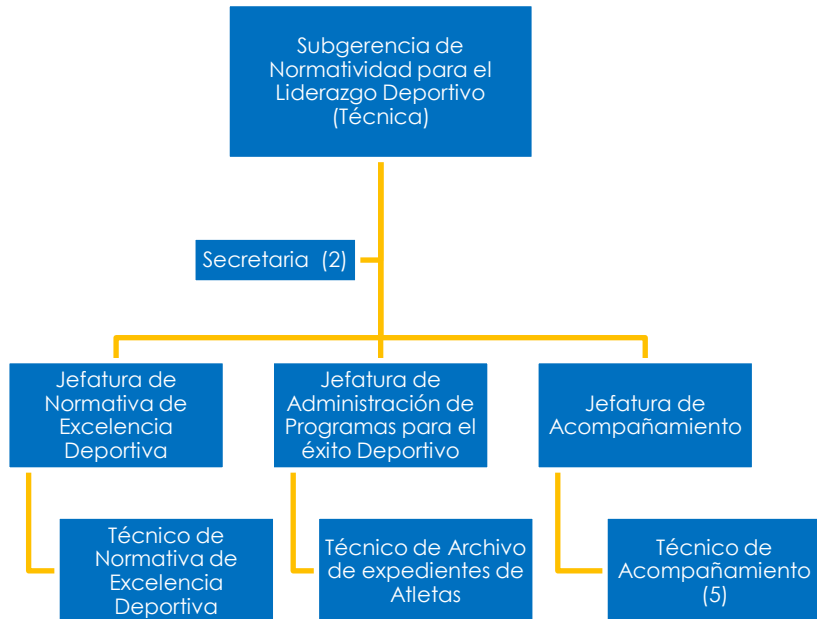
Subgerencia de Normatividad para el Liderazgo Deportivo (Técnica)

Secretaria (2)

Jefatura de Normativa de Excelencia Deportiva

Jefatura de Administración de Programas para el éxito Deportivo

Jefatura de Acompañamiento

Técnico de Normativa de Excelencia Deportiva

Técnico de Archivo de expedientes de Atletas

Técnico de Acompañamiento (5)